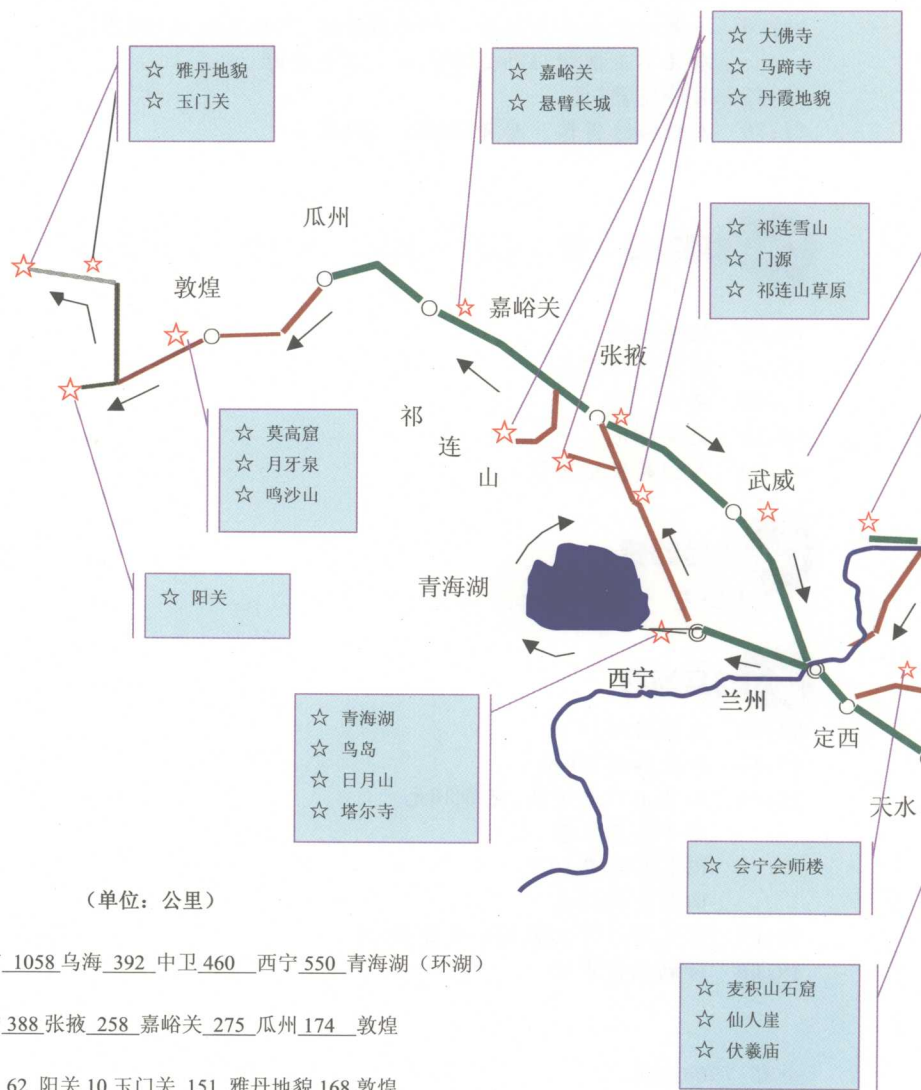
☆ 雅丹地貌
☆ 玉门关

☆ 嘉峪关
☆ 悬臂长城

☆ 大佛寺
☆ 马蹄寺
☆ 丹霞地貌

瓜州

☆ 祁连雪山
☆ 门源
☆ 祁连山草原

敦煌

嘉峪关

张掖

祁
连
山

☆ 莫高窟
☆ 月牙泉
☆ 鸣沙山

武威

☆ 阳关

青海湖

西宁

兰州

定西

天水

☆ 青海湖
☆ 鸟岛
☆ 日月山
☆ 塔尔寺

☆ 会宁会师楼

（单位：公里）

1058 乌海 392 中卫 460 西宁 550 青海湖（环湖）

388 张掖 258 嘉峪关 275 瓜州 174 敦煌

62 阳关 10 玉门关 151 雅丹地貌 168 敦煌

☆ 麦积山石窟
☆ 仙人崖
☆ 伏羲庙